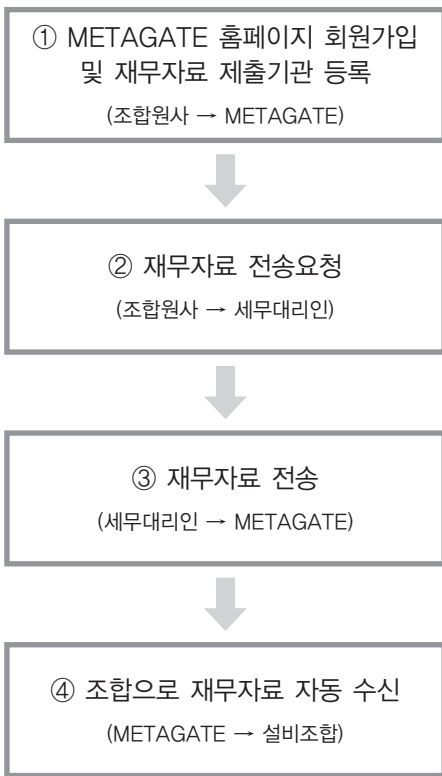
① METAGATE 홈페이지 회원가입 및 재무자료 제출기관 등록
(조합원사 → METAGATE)

② 재무자료 전송요청
(조합원사 → 세무대리인)

③ 재무자료 전송
(세무대리인 → METAGATE)

④ 조합으로 재무자료 자동 수신
(METAGATE → 설비조합)